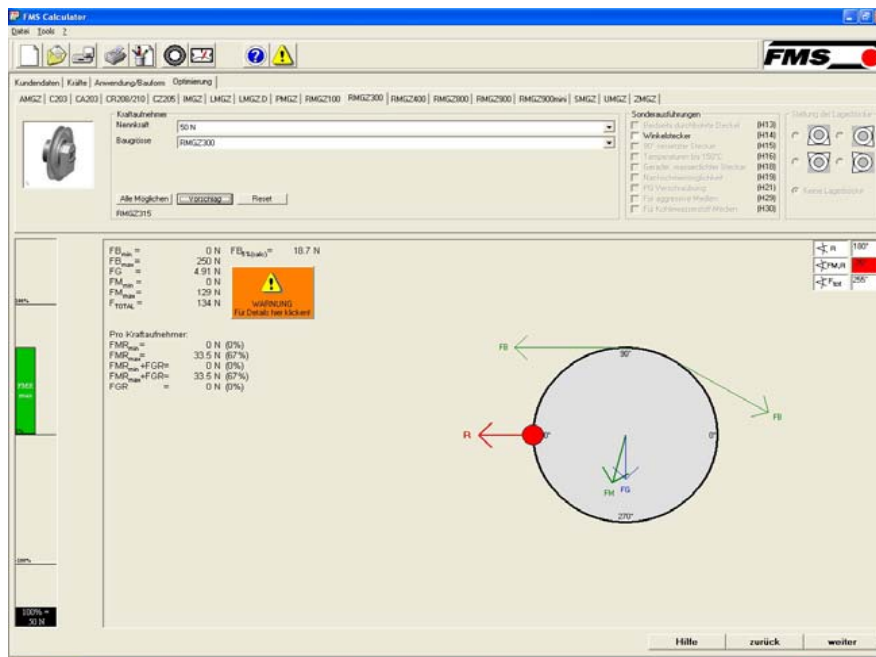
FMS Calculator
Datei Tools ?

FMS

Kundendaten | Kräfte | Anwendung/Bauform | Optimierung

AMGZ | C203 | CA203 | CR208/210 | CZ205 | IMGZ | LMGZ | LMGZ D | PMGZ | RMGZ100 | RMGZ300 | RMGZ400 | RMGZ600 | RMGZ900 | RMGZ900mini | SMGZ | UMGZ | ZMGZ

Kraftaufnehmer
Nennkraft 50 N
Baugrösse RMGZ300

Alle Möglichen | Vorschlag | Reset
RMGZ315

Sonderausführungen
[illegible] (H13)
Winkelstecker (H14)
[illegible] (H15)
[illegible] (H16)
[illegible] (H18)
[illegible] (H19)
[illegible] (H21)
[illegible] (H29)
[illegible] (H30)

Stellung der Lagerböcke
Keine Lagerböcke

FB$_{min}$ = 0 N FB$_{FS(calc)}$ = 18.7 N
FB$_{max}$ = 250 N
FG = 4.91 N
FM$_{min}$ = 0 N
FM$_{max}$ = 129 N
F$_{TOTAL}$ = 134 N

WARNUNG
Für Details hier klicken!

Pro Kraftaufnehmer:
FMR$_{min}$ = 0 N (0%)
FMR$_{max}$ = 33.5 N (67%)
FMR$_{min}$+FGR= 0 N (0%)
FMR$_{max}$+FGR= 33.5 N (67%)
FGR = 0 N (0%)

R 180°
FMJR
F$_{tot}$ 255°

FB
90°
FB
R
0°
0°
FM FG
270°

100%
FMR max
100%
100% = 50 N

Hilfe | zurück | weiter